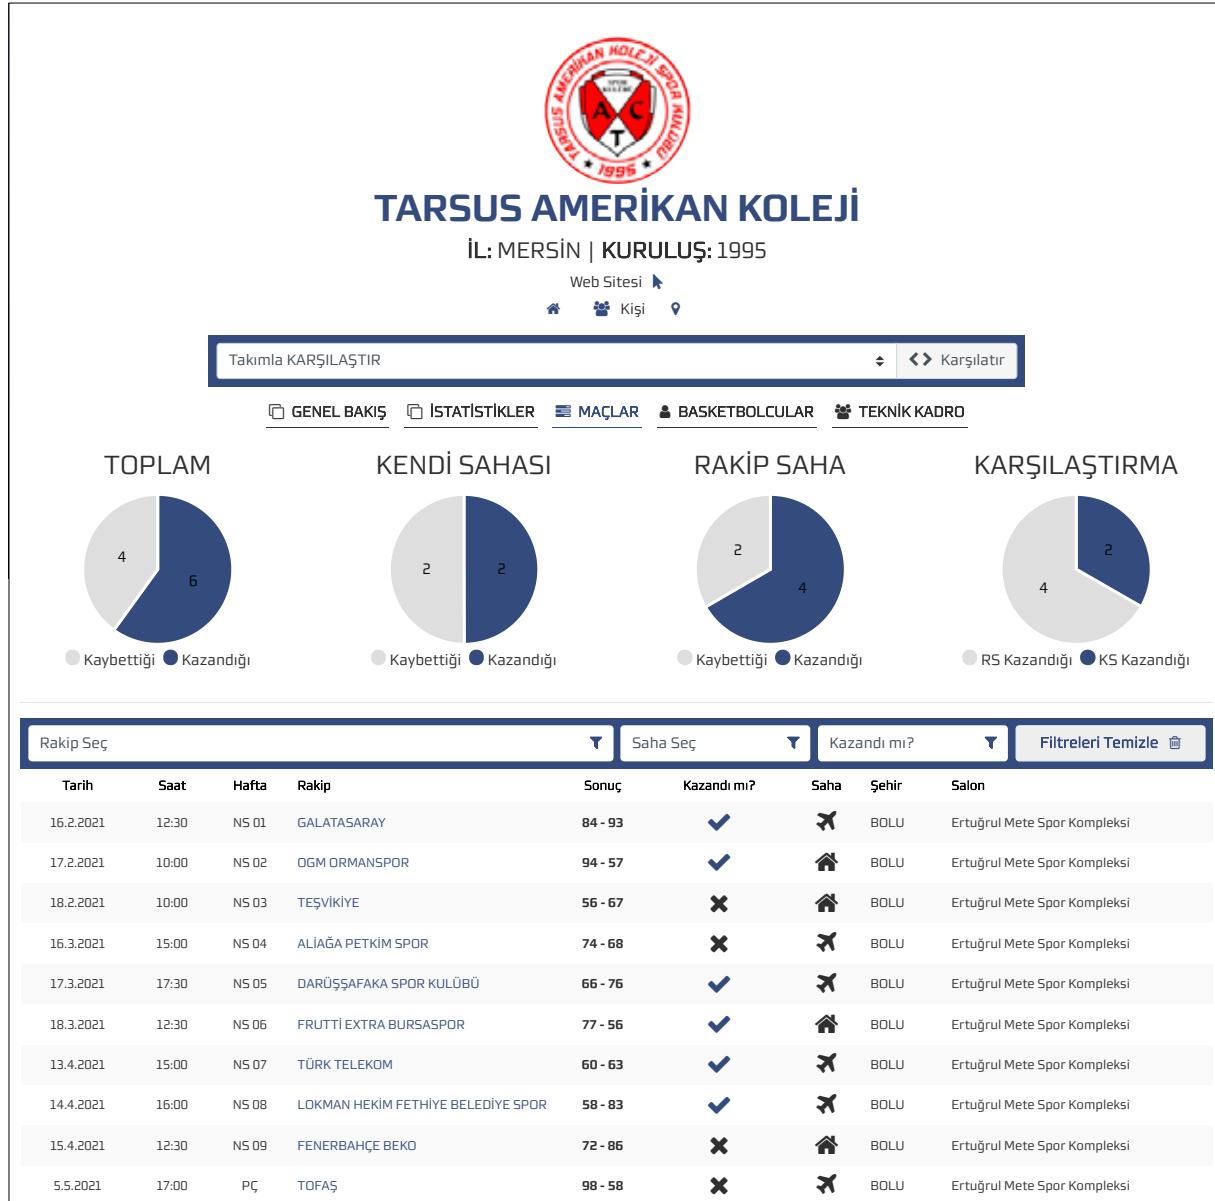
TARSUS AMERİKAN KOLEJİ SPOR KULÜBÜ
A C T
1995

TARSUS AMERİKAN KOLEJİ

İL: MERSİN | KURULUŞ: 1995

Web Sitesi

Kişi

Takımla KARŞILAŞTIR

Karşılatır

GENEL BAKIŞ İSTATİSTİKLER MAÇLAR BASKETBOLCULAR TEKNİK KADRO

TOPLAM
4
6
Kaybettiği Kazandığı

KENDİ SAHASI
2
2
Kaybettiği Kazandığı

RAKİP SAHA
2
4
Kaybettiği Kazandığı

KARŞILAŞTIRMA
2
4
RS Kazandığı KS Kazandığı

Rakip Seç
Saha Seç
Kazandı mı?
Filtreleri Temizle

| Tarih | Saat | Hafta | Rakip | Sonuç | Kazandı mı? | Saha | Şehir | Salon |
|---|---|---|---|---|---|---|---|---|
| 16.2.2021 | 12:30 | NS 01 | GALATASARAY | 84 - 93 | | | BOLU | Ertuğrul Mete Spor Kompleksi |
| 17.2.2021 | 10:00 | NS 02 | OGM ORMANSPOR | 94 - 57 | | | BOLU | Ertuğrul Mete Spor Kompleksi |
| 18.2.2021 | 10:00 | NS 03 | TEŞVİKİYE | 56 - 67 | | | BOLU | Ertuğrul Mete Spor Kompleksi |
| 16.3.2021 | 15:00 | NS 04 | ALİAĞA PETKİM SPOR | 74 - 68 | | | BOLU | Ertuğrul Mete Spor Kompleksi |
| 17.3.2021 | 17:30 | NS 05 | DARÜŞŞAFAKA SPOR KULÜBÜ | 66 - 76 | | | BOLU | Ertuğrul Mete Spor Kompleksi |
| 18.3.2021 | 12:30 | NS 06 | FRUTTİ EXTRA BURSASPOR | 77 - 56 | | | BOLU | Ertuğrul Mete Spor Kompleksi |
| 13.4.2021 | 15:00 | NS 07 | TÜRK TELEKOM | 60 - 63 | | | BOLU | Ertuğrul Mete Spor Kompleksi |
| 14.4.2021 | 16:00 | NS 08 | LOKMAN HEKİM FETHİYE BELEDİYE SPOR | 58 - 83 | | | BOLU | Ertuğrul Mete Spor Kompleksi |
| 15.4.2021 | 12:30 | NS 09 | FENERBAHÇE BEKO | 72 - 86 | | | BOLU | Ertuğrul Mete Spor Kompleksi |
| 5.5.2021 | 17:00 | PÇ | TOFAŞ | 98 - 58 | | | BOLU | Ertuğrul Mete Spor Kompleksi |